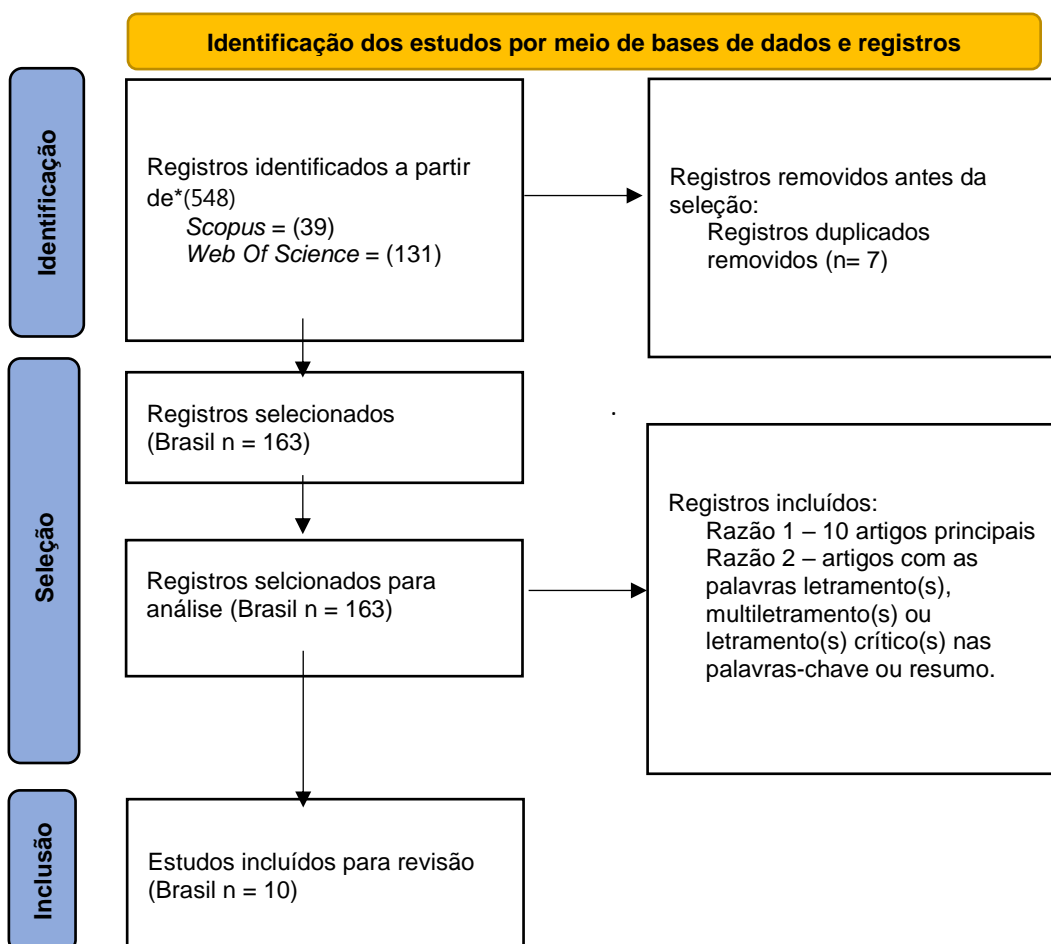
Identificação dos estudos por meio de bases de dados e registros

Identificação

Registros identificados a partir de*(548)
Scopus = (39)
Web Of Science = (131)

Registros removidos antes da seleção:
Registros duplicados removidos (n= 7)

Seleção

Registros selecionados (Brasil n = 163)

Registros selcionados para análise (Brasil n = 163)

Registros incluídos:
Razão 1 – 10 artigos principais
Razão 2 – artigos com as palavras letramento(s), multiletramento(s) ou letramento(s) crítico(s) nas palavras-chave ou resumo.

Inclusão

Estudos incluídos para revisão (Brasil n = 10)